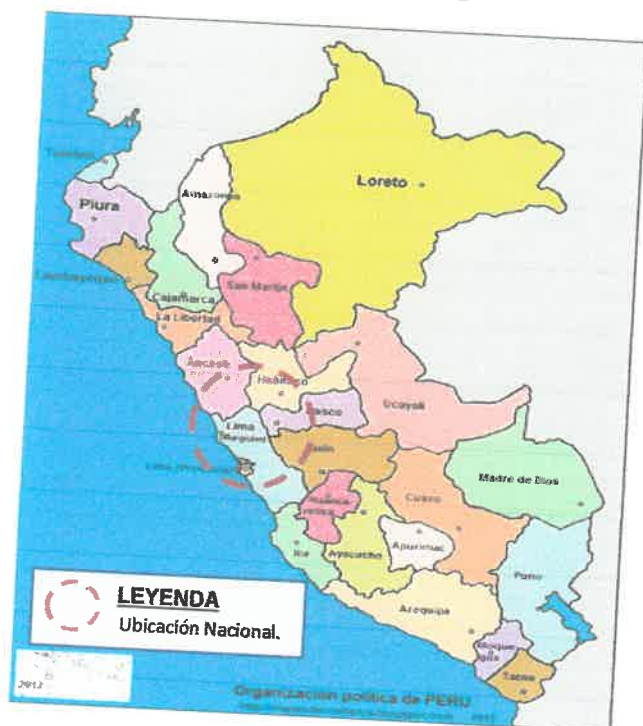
Tumbes

Piura

Lambayeque

Amazonas

Loreto

Cajamarca

San Martín

La Libertad

Ancash

Huánuco

Ucayali

Pasco

Lima Region

Lima (Provincia)

Junín

Madre de Dios

Huancavelica

Cusco

Ica

Ayacucho

Apurímac

Puno

Arequipa

Moquegua

Tacna

LEYENDA
Ubicación Nacional.

2013

Organización política de PERÚ
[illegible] 2013